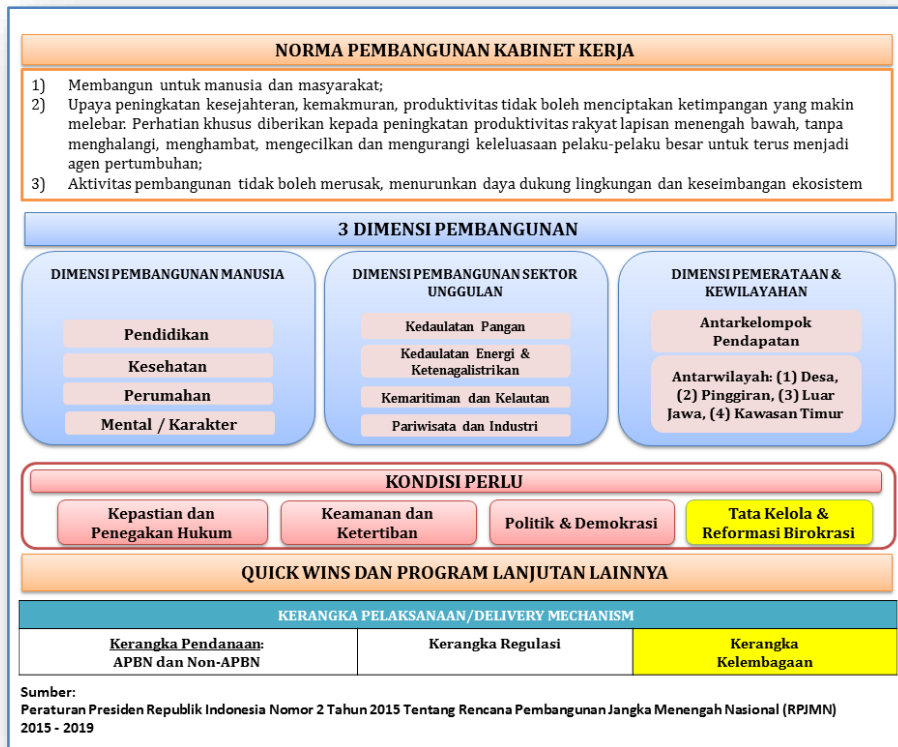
NORMA PEMBANGUNAN KABINET KERJA

1) Membangun untuk manusia dan masyarakat;
2) Upaya peningkatan kesejahteran, kemakmuran, produktivitas tidak boleh menciptakan ketimpangan yang makin melebar. Perhatian khusus diberikan kepada peningkatan produktivitas rakyat lapisan menengah bawah, tanpa menghalangi, menghambat, mengecilkan dan mengurangi keleluasaan pelaku-pelaku besar untuk terus menjadi agen pertumbuhan;
3) Aktivitas pembangunan tidak boleh merusak, menurunkan daya dukung lingkungan dan keseimbangan ekosistem

3 DIMENSI PEMBANGUNAN

DIMENSI PEMBANGUNAN MANUSIA

Pendidikan

Kesehatan

Perumahan

Mental / Karakter

DIMENSI PEMBANGUNAN SEKTOR UNGGULAN

Kedaulatan Pangan

Kedaulatan Energi & Ketenagalistrikan

Kemaritiman dan Kelautan

Pariwisata dan Industri

DIMENSI PEMERATAAN & KEWILAYAHAN

Antarkelompok Pendapatan

Antarwilayah: (1) Desa, (2) Pinggiran, (3) Luar Jawa, (4) Kawasan Timur

KONDISI PERLU

Kepastian dan Penegakan Hukum

Keamanan dan Ketertiban

Politik & Demokrasi

Tata Kelola & Reformasi Birokrasi

QUICK WINS DAN PROGRAM LANJUTAN LAINNYA

KERANGKA PELAKSANAAN/DELIVERY MECHANISM

| Kerangka Pendanaan: APBN dan Non-APBN | Kerangka Regulasi | Kerangka Kelembagaan |
|---|---|---|

Sumber:
Peraturan Presiden Republik Indonesia Nomor 2 Tahun 2015 Tentang Rencana Pembangunan Jangka Menengah Nasional (RPJMN) 2015 - 2019